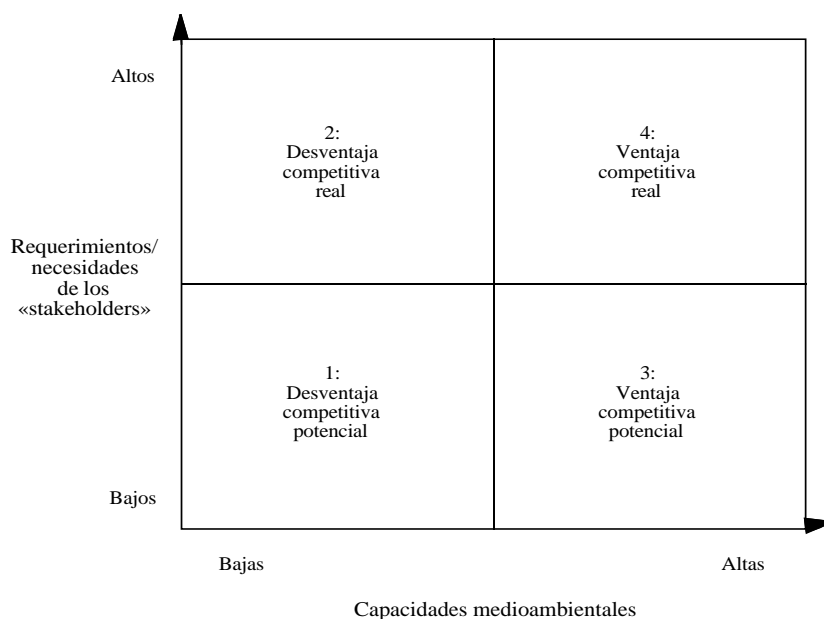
Altos

2:
Desventaja
competitiva
real

4:
Ventaja
competitiva
real

Requerimientos/
necesidades
de los
«stakeholders»

1:
Desventaja
competitiva
potencial

3:
Ventaja
competitiva
potencial

Bajos

Bajas

Altas

Capacidades medioambientales